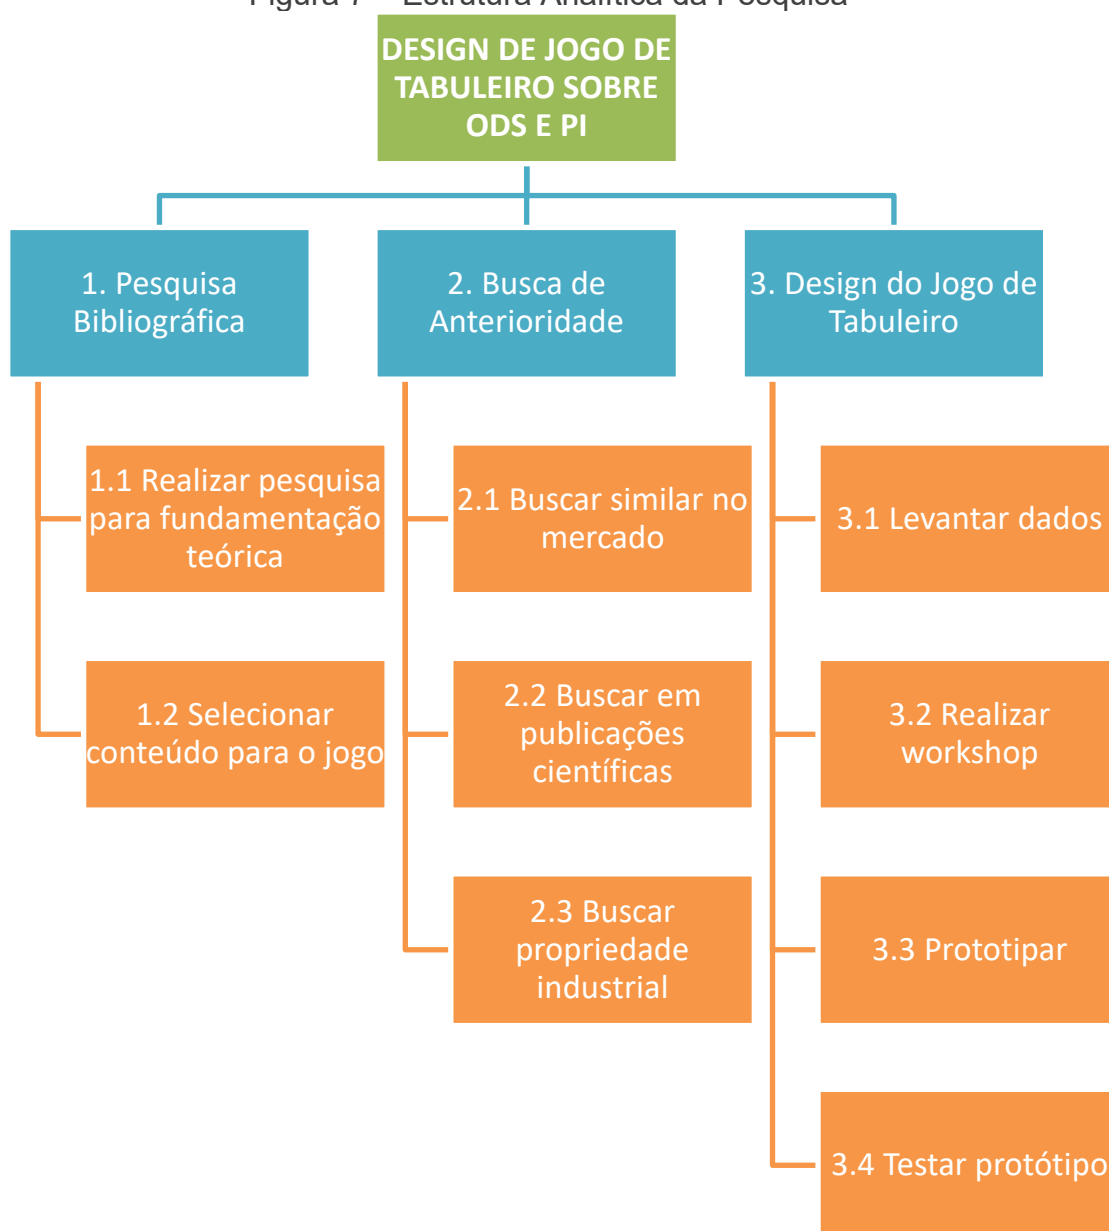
Figura 7 – Estrutura Analítica da Pesquisa

DESIGN DE JOGO DE TABULEIRO SOBRE ODS E PI

1. Pesquisa Bibliográfica

1.1 Realizar pesquisa para fundamentação teórica

1.2 Selecionar conteúdo para o jogo

2. Busca de Anterioridade

2.1 Buscar similar no mercado

2.2 Buscar em publicações científicas

2.3 Buscar propriedade industrial

3. Design do Jogo de Tabuleiro

3.1 Levantar dados

3.2 Realizar workshop

3.3 Prototipar

3.4 Testar protótipo